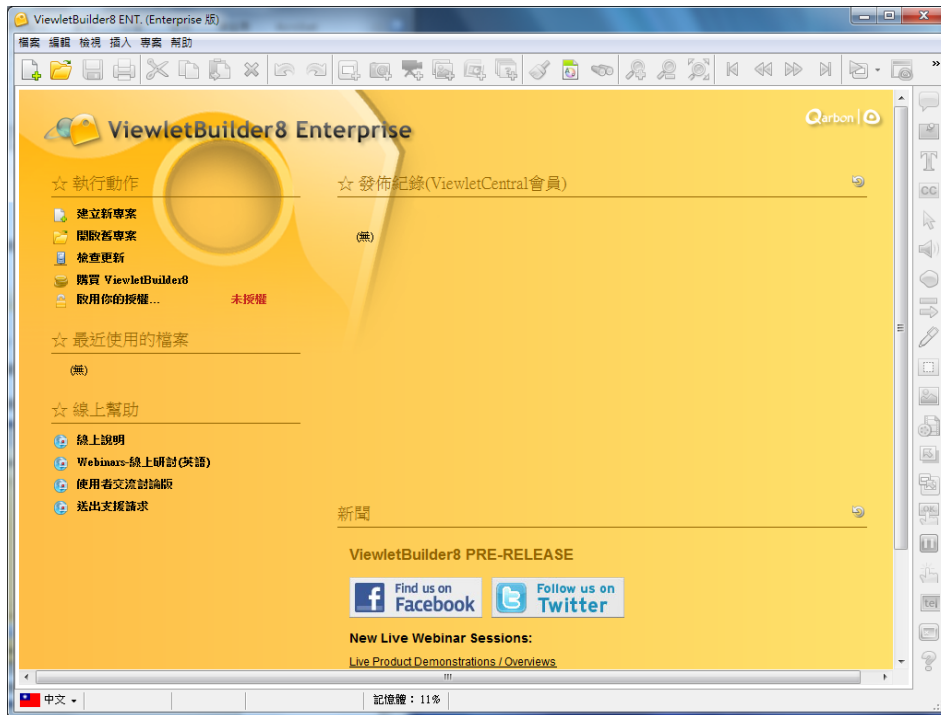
ViewletBuilder8 ENT. (Enterprise 版)

檔案 編輯 檢視 插入 專案 幫助

ViewletBuilder8 Enterprise

Qarbon

☆ 執行動作

建立新專案
開啟舊專案
檢查更新
購買 ViewletBuilder8
啟用你的授權... 未授權

☆ 最近使用的檔案

(無)

☆ 線上幫助

線上說明
Webinars-線上研討(英語)
使用者交流討論版
送出支援請求

☆ 發佈紀錄(ViewletCentral會員)

(無)

新聞

ViewletBuilder8 PRE-RELEASE

Find us on Facebook

Follow us on Twitter

New Live Webinar Sessions:

Live Product Demonstrations / Overviews

中文

記憶體：11%